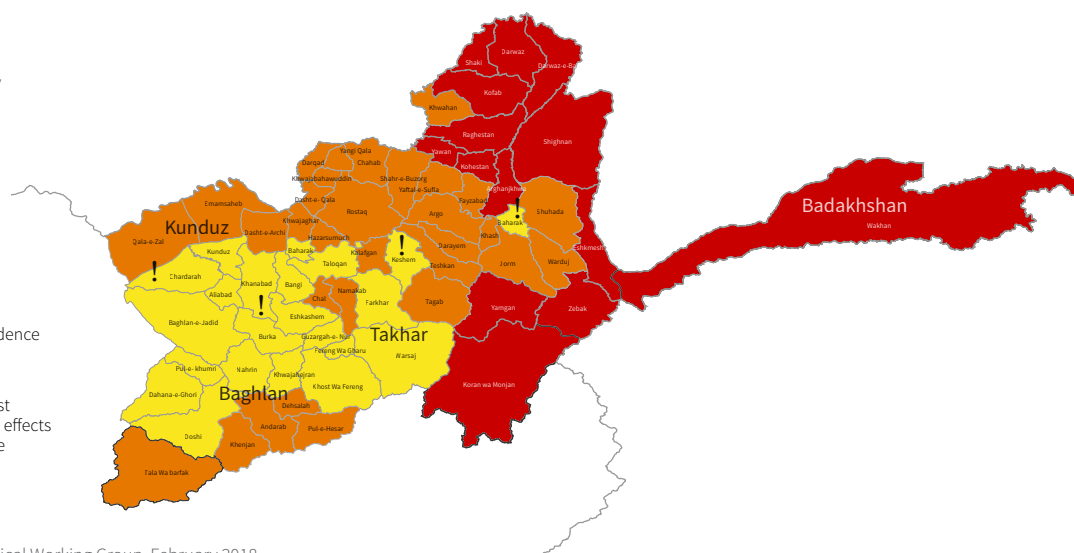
dence

st
effects
e

Darwaz
Shaki
Darwaz-e-B
Kofab
Khwahan
Raghestan
Shighnan
Yawan
Kohestan
Darqad
Yangi Qala
Chahab
Khwajabahawuddin
Shahr-e-Buzorg
Dasht-e-Qala
Yaftal-e-Sufla
Emamsaheb
Rostaq
Fayzabad
Arghanjkhwa
Argo
Shuhada
Baharak
Badakhshan
Wakhan
Kunduz
Khwajaghar
Dasht-e-Archi
Hazarsumuch
Khash
Darayem
Eshkmesh
Qala-e-Zal
Kunduz
Baharak
Taloqan
Kalafgan
Keshem
Teshkan
Jorm
Warduj
Chardarah
Khanabad
Bangi
Namakab
Farkhar
Tagab
Aliabad
Chal
Yamgan
Zebak
Baghlan-e-Jadid
Eshkashem
Takhar
Burka
Guzargah-e-Nur
Fereng Wa Gharu
Warsaj
Pul-e-Khumri
Nahrin
Khwajahijran
Koran wa Monjan
Dahana-e-Ghori
Baghlan
Khost Wa Fereng
Dehsalah
Doshi
Andarab
Pul-e-Hesar
Khenjan
Tala Wa barfak
!
!
!
!

ical Working Group, February 2018